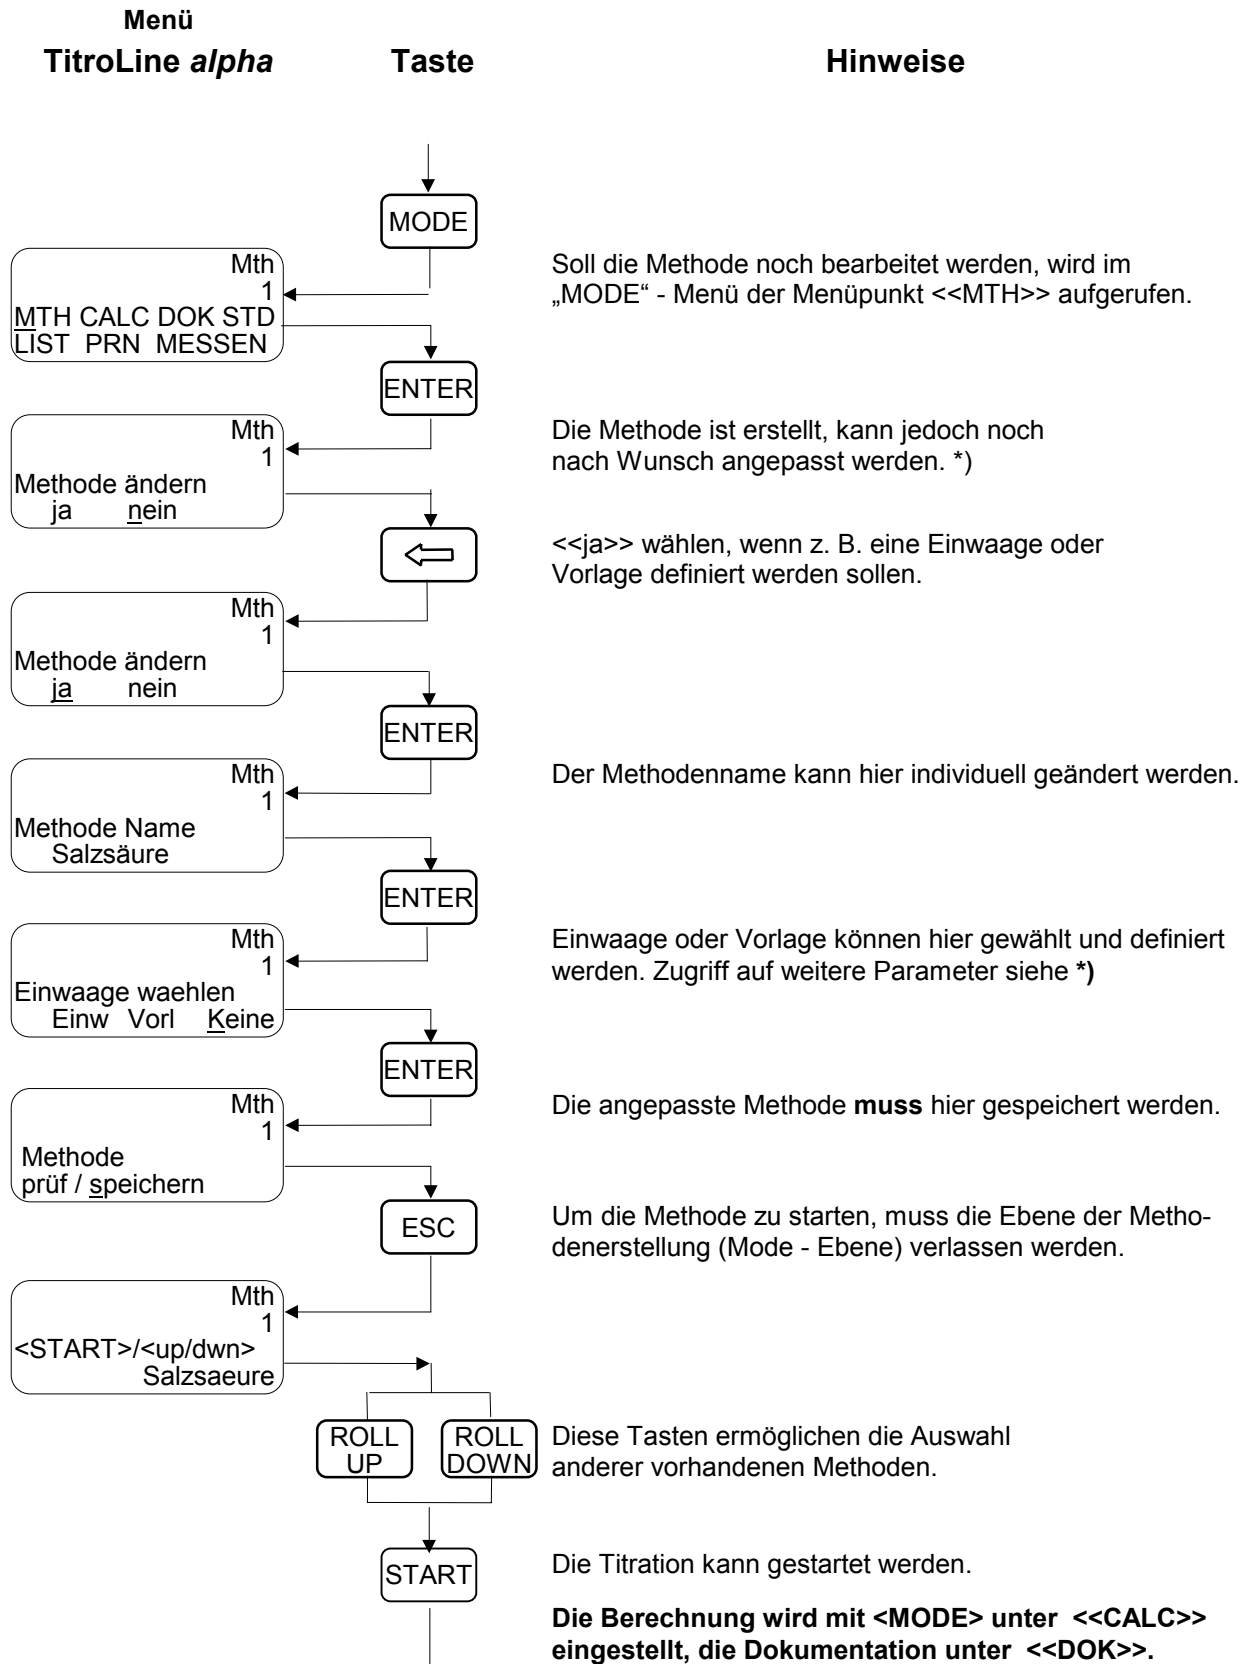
Menü
TitroLine alpha  Taste  Hinweise

MODE

Mth
1
MTH CALC DOK STD
LIST PRN MESSEN

Soll die Methode noch bearbeitet werden, wird im „MODE" - Menü der Menüpunkt <<MTH>> aufgerufen.

ENTER

Mth
1
Methode ändern
ja nein

Die Methode ist erstellt, kann jedoch noch nach Wunsch angepasst werden. *)

$\Leftarrow$

<<ja>> wählen, wenn z. B. eine Einwaage oder Vorlage definiert werden sollen.

Mth
1
Methode ändern
ja nein

ENTER

Mth
1
Methode Name
Salzsäure

Der Methodenname kann hier individuell geändert werden.

ENTER

Mth
1
Einwaage waehlen
Einw Vorl Keine

Einwaage oder Vorlage können hier gewählt und definiert werden. Zugriff auf weitere Parameter siehe *)

ENTER

Mth
1
Methode
prüf / speichern

Die angepasste Methode muss hier gespeichert werden.

ESC

Um die Methode zu starten, muss die Ebene der Methodenerstellung (Mode - Ebene) verlassen werden.

Mth
1
<START>/<up/dwn>
Salzsaeure

ROLL UP  ROLL DOWN

Diese Tasten ermöglichen die Auswahl anderer vorhandenen Methoden.

START

Die Titration kann gestartet werden.

Die Berechnung wird mit <MODE> unter <<CALC>> eingestellt, die Dokumentation unter <<DOK>>.